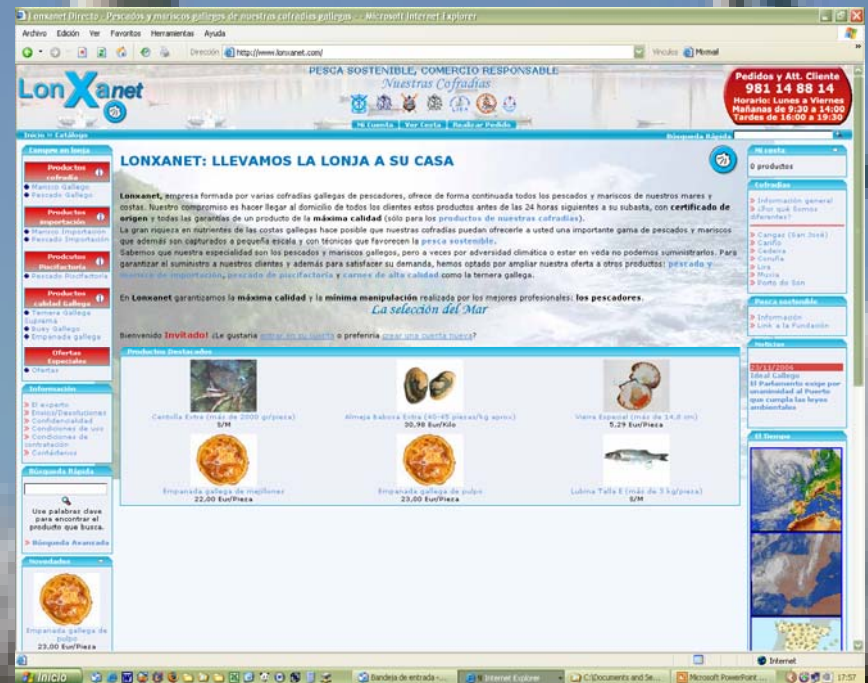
Lonxanet Directo : Pescados y mariscos gallegos de nuestras cofradías gallegas : - Microsoft Internet Explorer

Archivo Edición Ver Favoritos Herramientas Ayuda

Dirección http://www.lonxanet.com/ Vínculos Hotmail

LonXanet

PESCA SOSTENIBLE, COMERCIO RESPONSABLE
Nuestras Cofradías

Mi Cuenta | Ver Cesta | Realizar Pedido

Pedidos y Att. Cliente
981 14 88 14
Horario: Lunes a Viernes
Mañanas de 9:30 a 14:00
Tardes de 16:00 a 19:30

Inicio » Catálogo

Búsqueda Rápida

Compre en lonja

Productos cofradía
Marisco Gallego
Pescado Gallego

Productos importación
Marisco Importación
Pescado Importación

Productos Piscifactoría
Pescado Piscifactoría

Productos calidad Gallega
Ternera Gallega Lucrama
Buey Gallego
Empanada gallega

Ofertas Especiales
Ofertas

Información
El experto
Envíos/Devoluciones
Confidencialidad
Condiciones de uso
Condiciones de contratación
Contáctenos

Búsqueda Rápida

Use palabras clave para encontrar el producto que busca.
Búsqueda Avanzada

Novedades

Empanada gallega de pulpo
23,00 Eur/Pieza

LONXANET: LLEVAMOS LA LONJA A SU CASA

Lonxanet, empresa formada por varias cofradías gallegas de pescadores, ofrece de forma continuada todos los pescados y mariscos de nuestros mares y costas. Nuestro compromiso es hacer llegar al domicilio de todos los clientes estos productos antes de las 24 horas siguientes a su subasta, con certificado de origen y todas las garantías de un producto de la máxima calidad (sólo para los productos de nuestras cofradías).
La gran riqueza en nutrientes de las costas gallegas hace posible que nuestras cofradías puedan ofrecerle a usted una importante gama de pescados y mariscos que además son capturados a pequeña escala y con técnicas que favorecen la pesca sostenible.
Sabemos que nuestra especialidad son los pescados y mariscos gallegos, pero a veces por adversidad climática o estar en veda no podemos suministrarlos. Para garantizar el suministro a nuestros clientes y además para satisfacer su demanda, hemos optado por ampliar nuestra oferta a otros productos: pescado y marisco de importación, pescado de piscifactoría y carnes de alta calidad como la ternera gallega.

En Lonxanet garantizamos la máxima calidad y la mínima manipulación realizada por los mejores profesionales: los pescadores.

La selección del Mar

Bienvenido Invitado! ¿Le gustaría entrar en su cuenta o preferiría crear una cuenta nueva?

Productos Destacados

Centolla Extra (más de 2000 gr/pieza)
S/M

Almeja Babosa Extra (40-45 piezas/kg aprox)
30,98 Eur/Kilo

Vieira Especial (más de 14,0 cm)
5,29 Eur/Pieza

Empanada gallega de mejillones
22,00 Eur/Pieza

Empanada gallega de pulpo
23,00 Eur/Pieza

Lubina Talla E (más de 5 kg/pieza)
S/M

Mi cesta
0 productos

Cofradías
Información general
¿Por qué somos diferentes?
Cangas (San José)
Cariño
Cedeira
Coruña
Lira
Muxía
Porto do Son

Pesca sostenible
Información
Link a la Fundación

Noticias
23/11/2006
Ideal Gallego
El Parlamento exige por unanimidad al Puerto que cumpla las leyes ambientales

El Tiempo

Internet

Inicio | Bandeja de entrada - ... | Internet Explorer | C:\Documents and Se... | Microsoft PowerPoint ... | 17:57